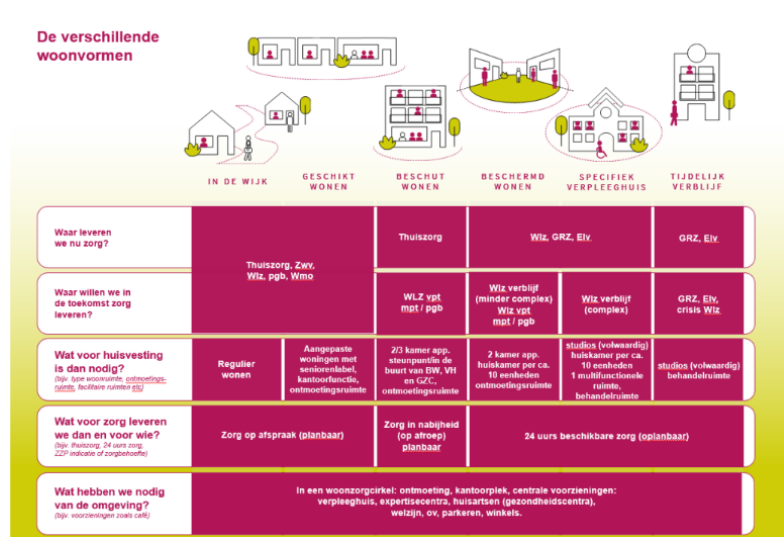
De verschillende woonvormen

IN DE WIJK

GESCHIKT WONEN

BESCHUT WONEN

BESCHERMD WONEN

SPECIFIEK VERPLEEGHUIS

TIJDELIJK VERBLIJF

| | IN DE WIJK | GESCHIKT WONEN | BESCHUT WONEN | BESCHERMD WONEN | SPECIFIEK VERPLEEGHUIS | TIJDELIJK VERBLIJF |
|---|---|---|---|---|---|---|
| Waar leveren we nu zorg? | Thuiszorg, Zvw, Wlz, pgb, Wmo | | Thuiszorg | Wlz, GRZ, Elv | | GRZ, Elv |
| Waar willen we in de toekomst zorg leveren? | | | WLZ vpt mpt / pgb | Wlz verblijf (minder complex) Wlz vpt mpt / pgb | Wlz verblijf (complex) | GRZ, Elv, crisis Wlz |
| Wat voor huisvesting is dan nodig? (bijv. type woonruimte, ontmoetingsruimte, facilitaire ruimten etc) | Regulier wonen | Aangepaste woningen met seniorenlabel, kantoorfunctie, ontmoetingsruimte | 2/3 kamer app. steunpunt/in de buurt van BW, VH en GZC, ontmoetingsruimte | 2 kamer app. huiskamer per ca. 10 eenheden ontmoetingsruimte | studios (volwaardig) huiskamer per ca. 10 eenheden 1 multifunctionele ruimte, behandelruimte | studios (volwaardig) behandelruimte |
| Wat voor zorg leveren we dan en voor wie? (bijv. thuiszorg, 24 uurs zorg, ZZP indicatie of zorgbehoefte) | Zorg op afspraak (planbaar) | | Zorg in nabijheid (op afroep) planbaar | 24 uurs beschikbare zorg (oplanbaar) | | |
| Wat hebben we nodig van de omgeving? (bijv. voorzieningen zoals café) | In een woonzorgcirkel: ontmoeting, kantoorplek, centrale voorzieningen: verpleeghuis, expertisecentra, huisartsen (gezondheidscentra), welzijn, ov, parkeren, winkels. | | | | | |